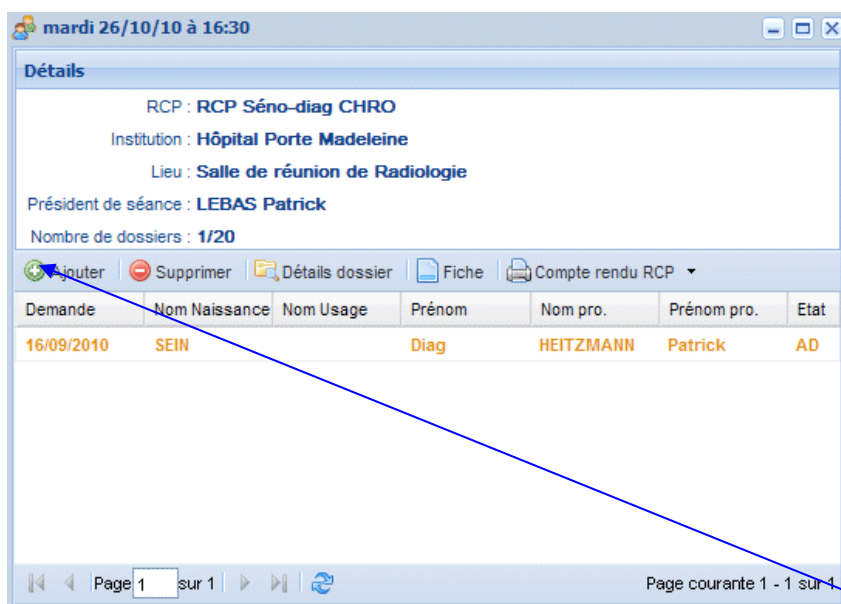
mardi 26/10/10 à 16:30

Détails

RCP : RCP Séno-diag CHRO

Institution : Hôpital Porte Madeleine

Lieu : Salle de réunion de Radiologie

Président de séance : LEBAS Patrick

Nombre de dossiers : 1/20

Ajouter | Supprimer | Détails dossier | Fiche | Compte rendu RCP

| Demande | Nom Naissance | Nom Usage | Prénom | Nom pro. | Prénom pro. | Etat |
|---|---|---|---|---|---|---|
| 16/09/2010 | SEIN | | Diag | HEITZMANN | Patrick | AD |

Page 1 sur 1

Page courante 1 - 1 sur 1